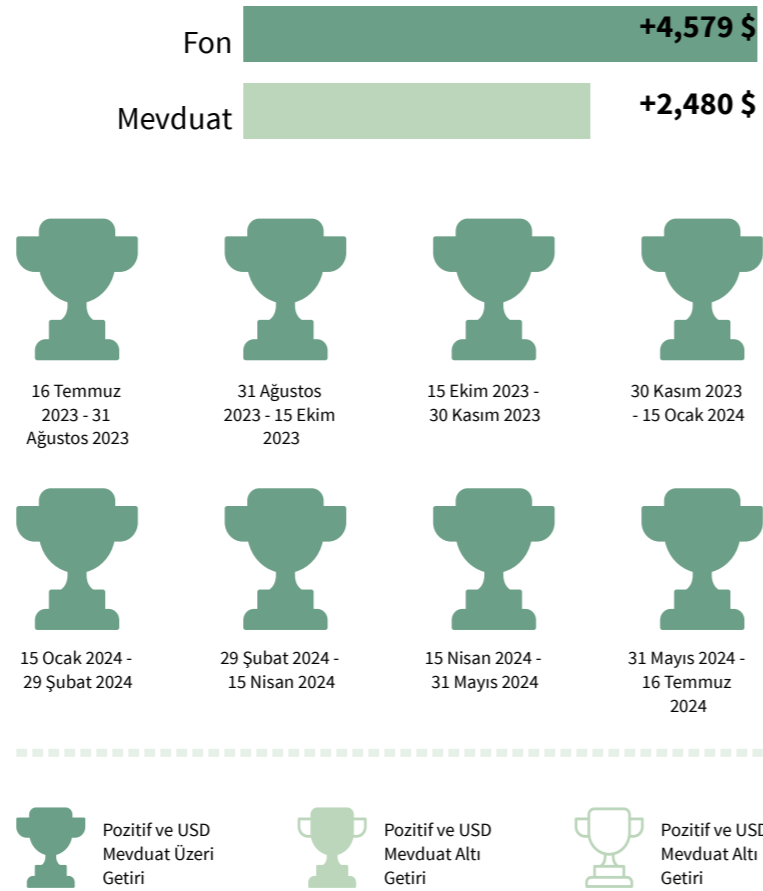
Fon +4,579 $

Mevduat +2,480 $

16 Temmuz 2023 - 31 Ağustos 2023

31 Ağustos 2023 - 15 Ekim 2023

15 Ekim 2023 - 30 Kasım 2023

30 Kasım 2023 - 15 Ocak 2024

15 Ocak 2024 - 29 Şubat 2024

29 Şubat 2024 - 15 Nisan 2024

15 Nisan 2024 - 31 Mayıs 2024

31 Mayıs 2024 - 16 Temmuz 2024

Pozitif ve USD Mevduat Üzeri Getiri

Pozitif ve USD Mevduat Altı Getiri

Pozitif ve USD Mevduat Altı Getiri